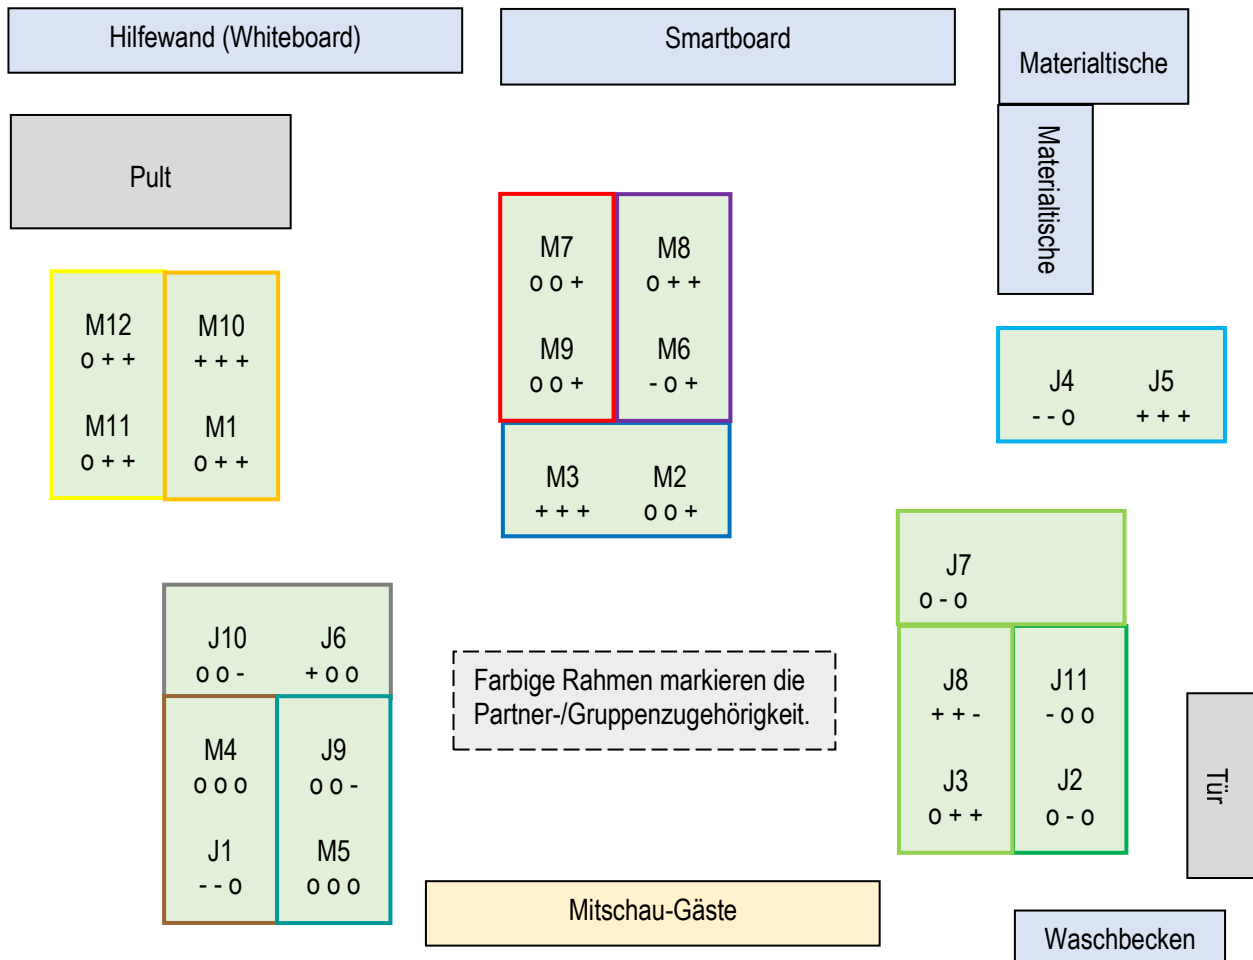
Hilfewand (Whiteboard)

Smartboard

Materialtische

Materialtische

Pult

M7
o o +

M8
o + +

M9
o o +

M6
- o +

M12
o + +

M10
+ + +

M11
o + +

M1
o + +

J4
- - o

J5
+ + +

M3
+ + +

M2
o o +

J7
o - o

J10
o o -

J6
+ o o

Farbige Rahmen markieren die Partner-/Gruppenzugehörigkeit.

J8
+ + -

J11
- o o

M4
o o o

J9
o o -

J3
o + +

J2
o - o

Tür

J1
- - o

M5
o o o

Mitschau-Gäste

Waschbecken